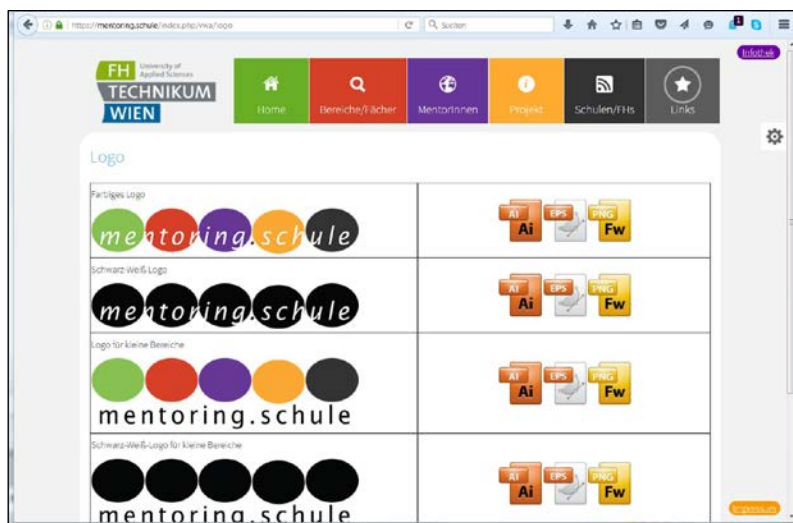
https://mentoring.schule/index.php/vwa/logo

Suchen

Infothek

FH University of Applied Sciences TECHNIKUM WIEN

Home
Bereiche/Fächer
MentorInnen
Projekt
Schulen/FHs
Links

Logo

| Fertiges Logo mentoring.schule | AI Ai EPS PNG Fw |
|---|---|
| Schwarz-Weiß Logo mentoring.schule | AI Ai EPS PNG Fw |
| Logo für kleine Bereiche mentoring.schule | AI Ai EPS PNG Fw |
| Schwarz-Weiß-Logo für kleine Bereiche mentoring.schule | AI Ai EPS PNG Fw |

Impressum